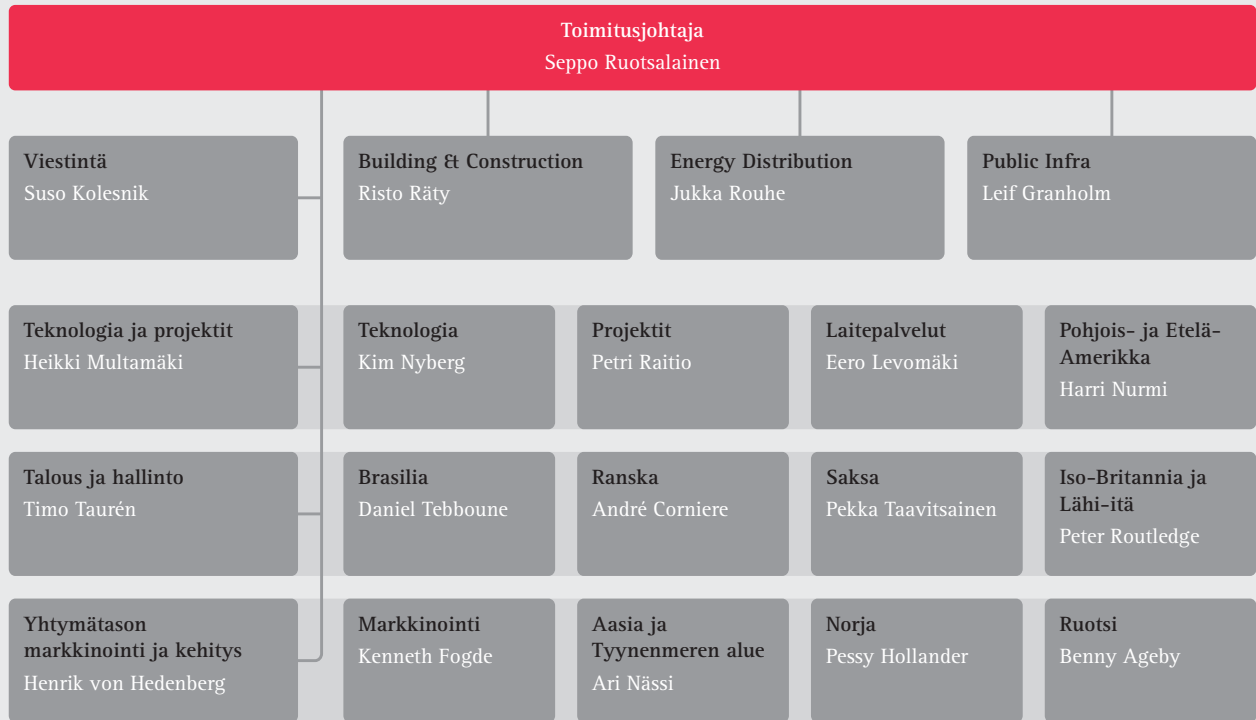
Toimitusjohtaja
Seppo Ruotsalainen

Viestintä
Suso Kolesnik

Building & Construction
Risto Räty

Energy Distribution
Jukka Rouhe

Public Infra
Leif Granholm

Teknologia ja projektit
Heikki Multamäki

Teknologia
Kim Nyberg

Projektit
Petri Raitio

Laitepalvelut
Eero Levomäki

Pohjois- ja Etelä-Amerikka
Harri Nurmi

Talous ja hallinto
Timo Taurén

Brasilia
Daniel Tebboune

Ranska
André Corniere

Saksa
Pekka Taavitsainen

Iso-Britannia ja Lähi-itä
Peter Routledge

Yhtymätason markkinointi ja kehitys
Henrik von Hedenberg

Markkinointi
Kenneth Fogde

Aasia ja Tyynenmeren alue
Ari Nässi

Norja
Pessy Hollander

Ruotsi
Benny Ageby